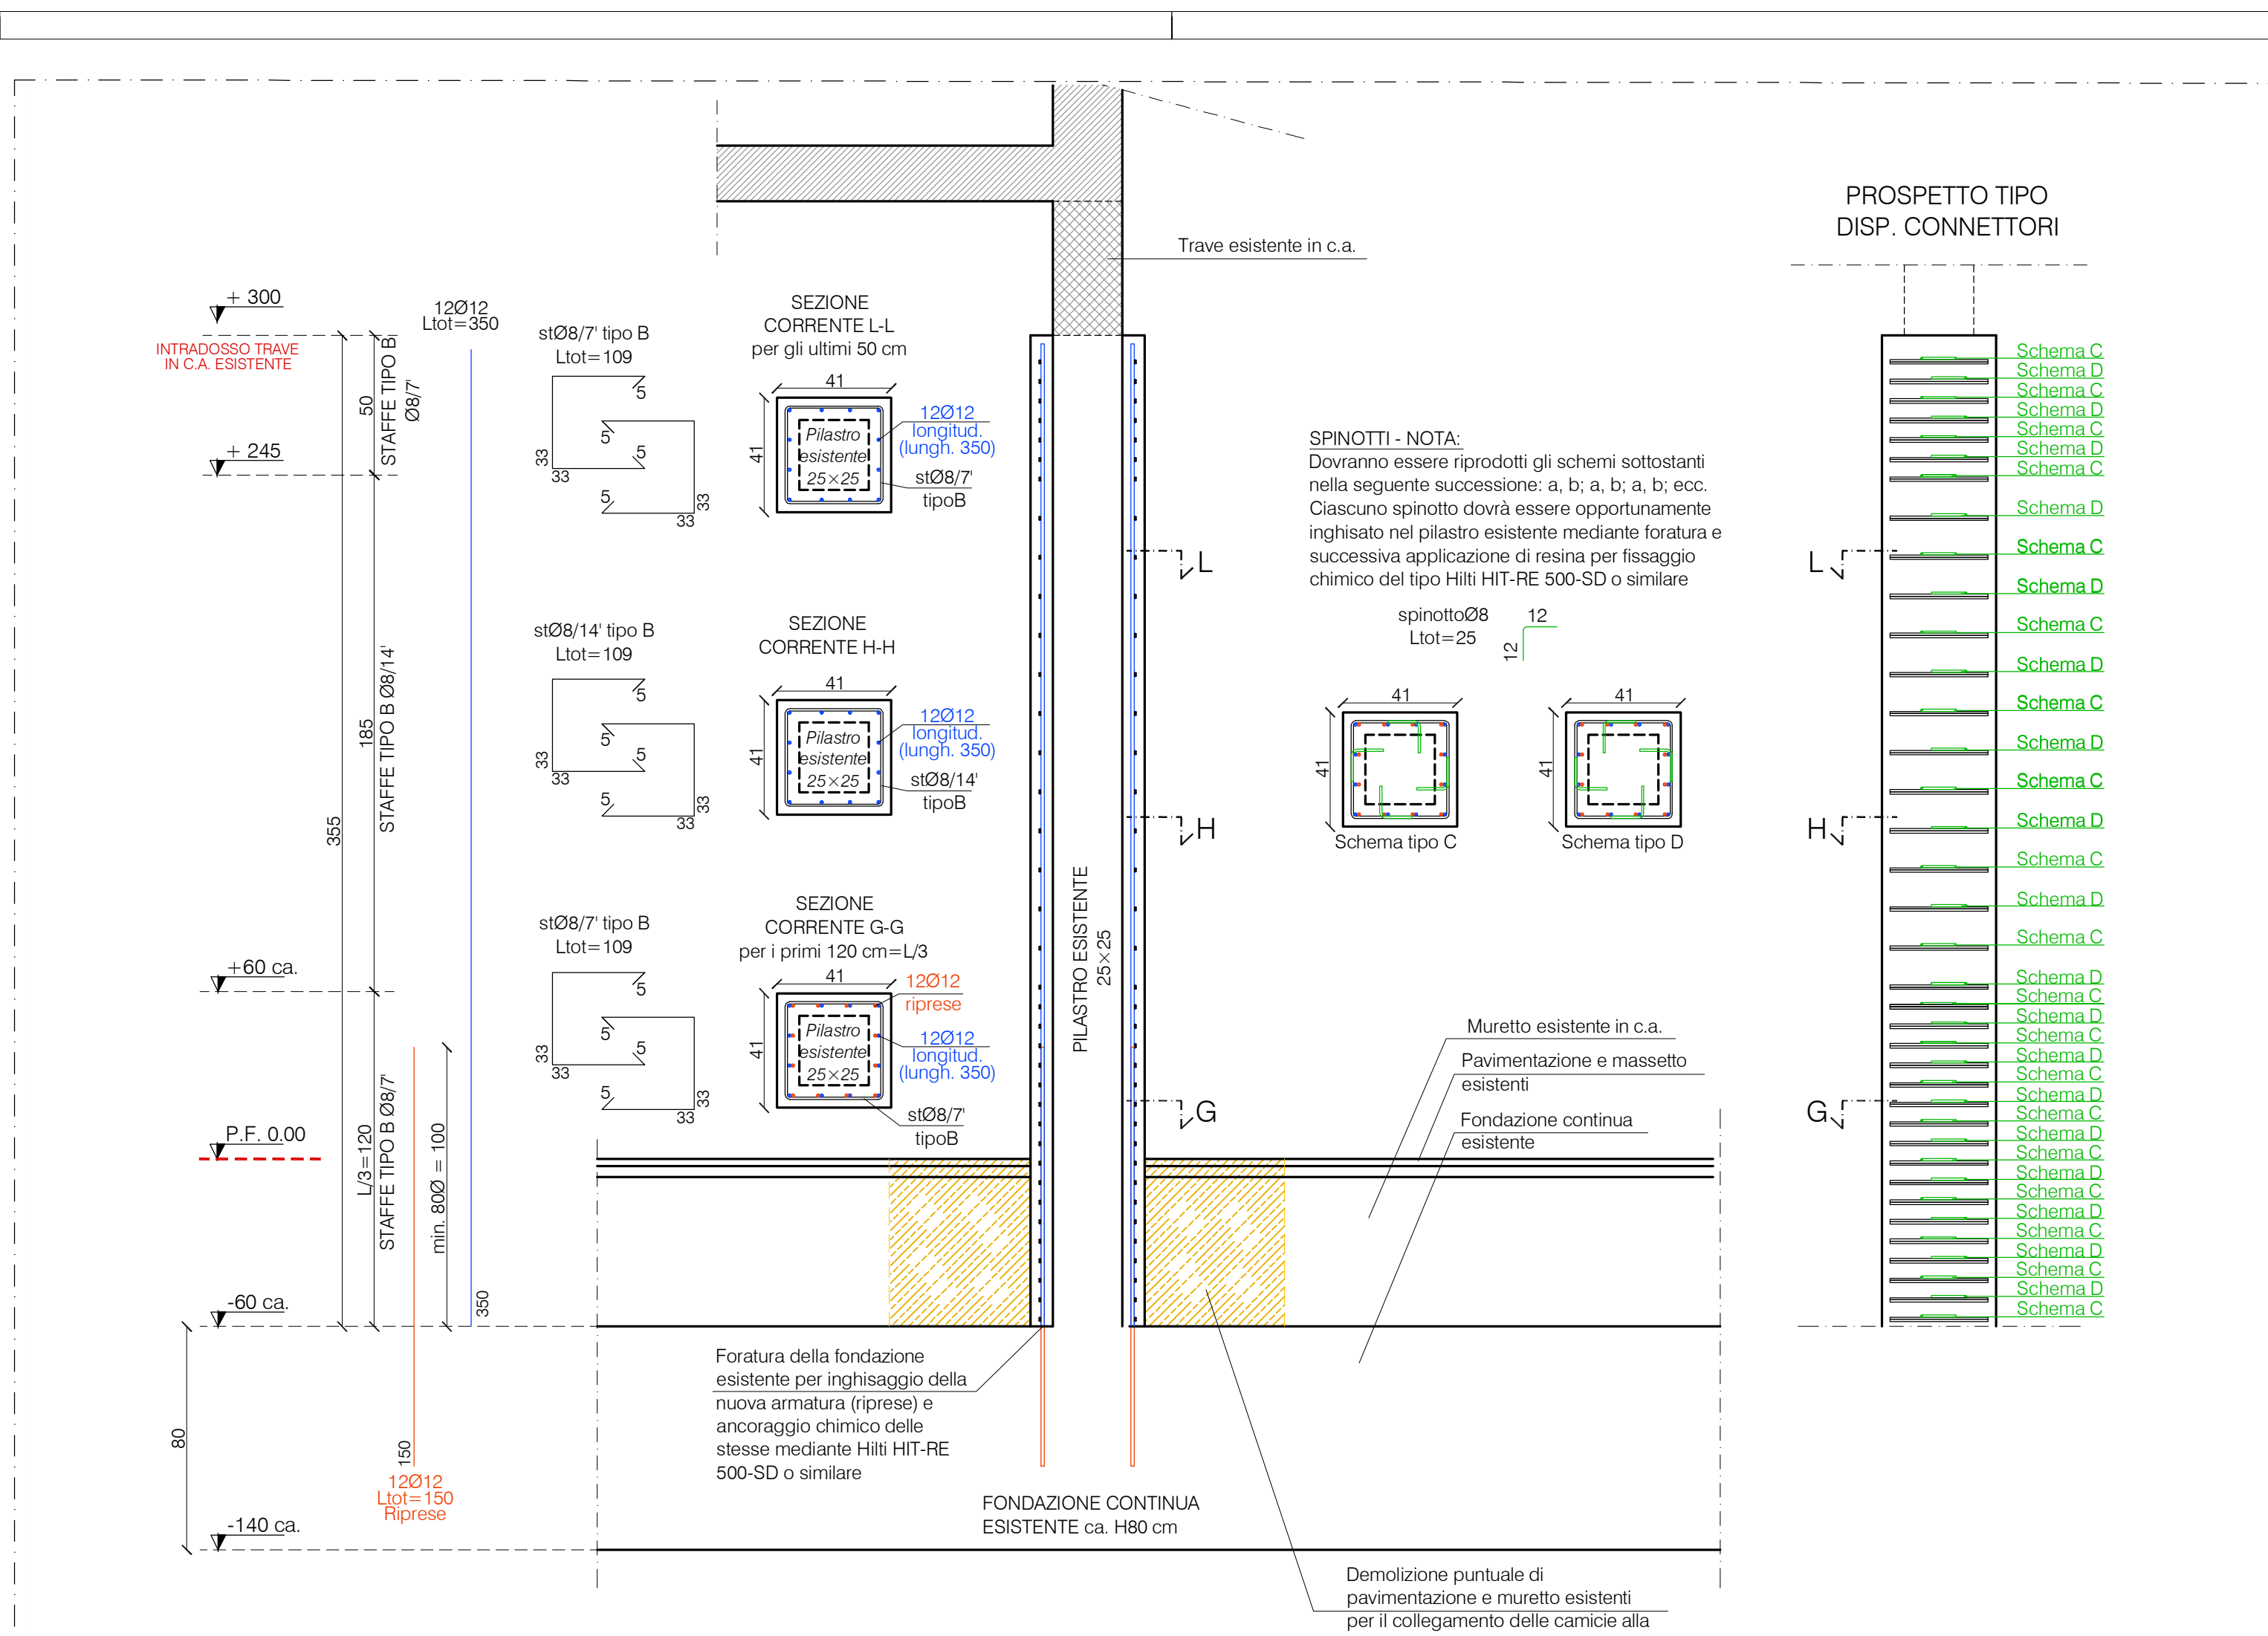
PROSPETTO TIPO
DISP. CONNETTORI

Trave esistente in c.a.

+ 300
INTRADOSSO TRAVE IN C.A. ESISTENTE
+ 245
+60 ca.
P.F. 0.00
-60 ca.
-140 ca.

50
185
355
80
L/3=120
STAFFE TIPO B Ø8/7'
STAFFE TIPO B Ø8/14'
STAFFE TIPO B Ø8/7'
min. 80Ø = 100
150
350

12Ø12
Ltot=350

12Ø12
Ltot=150
Riprese

stØ8/7' tipo B
Ltot=109
5
5
5
5
33
33
33
33

SEZIONE
CORRENTE L-L
per gli ultimi 50 cm
41
41
Pilastro esistente 25×25
12Ø12 longitud. (lungh. 350)
stØ8/7' tipoB

stØ8/14' tipo B
Ltot=109
5
5
5
5
33
33
33
33

SEZIONE
CORRENTE H-H
41
41
Pilastro esistente 25×25
12Ø12 longitud. (lungh. 350)
stØ8/14' tipoB

stØ8/7' tipo B
Ltot=109
5
5
5
5
33
33
33
33

SEZIONE
CORRENTE G-G
per i primi 120 cm=L/3
41
41
12Ø12 riprese
Pilastro esistente 25×25
12Ø12 longitud. (lungh. 350)
stØ8/7' tipoB

PILASTRO ESISTENTE
25×25

L
H
G

SPINOTTI - NOTA:
Dovranno essere riprodotti gli schemi sottostanti nella seguente successione: a, b; a, b; a, b; ecc.
Ciascuno spinotto dovrà essere opportunamente inghisato nel pilastro esistente mediante foratura e successiva applicazione di resina per fissaggio chimico del tipo Hilti HIT-RE 500-SD o similare

spinottoØ8
Ltot=25
12
12

41
41
Schema tipo C
41
41
Schema tipo D

Muretto esistente in c.a.
Pavimentazione e massetto esistenti
Fondazione continua esistente

Foratura della fondazione esistente per inghisaggio della nuova armatura (riprese) e ancoraggio chimico delle stesse mediante Hilti HIT-RE 500-SD o similare

FONDAZIONE CONTINUA
ESISTENTE ca. H80 cm

Demolizione puntuale di pavimentazione e muretto esistenti per il collegamento delle camicie alla

L
H
G
Schema C
Schema D
Schema C
Schema D
Schema C
Schema D
Schema C
Schema D
Schema C
Schema D
Schema C
Schema D
Schema C
Schema D
Schema C
Schema D
Schema C
Schema D
Schema C
Schema D
Schema C
Schema D
Schema C
Schema D
Schema C
Schema D
Schema C
Schema D
Schema C
Schema D
Schema C
Schema D
Schema C
Schema D
Schema C
Schema D
Schema C
Schema D
Schema C